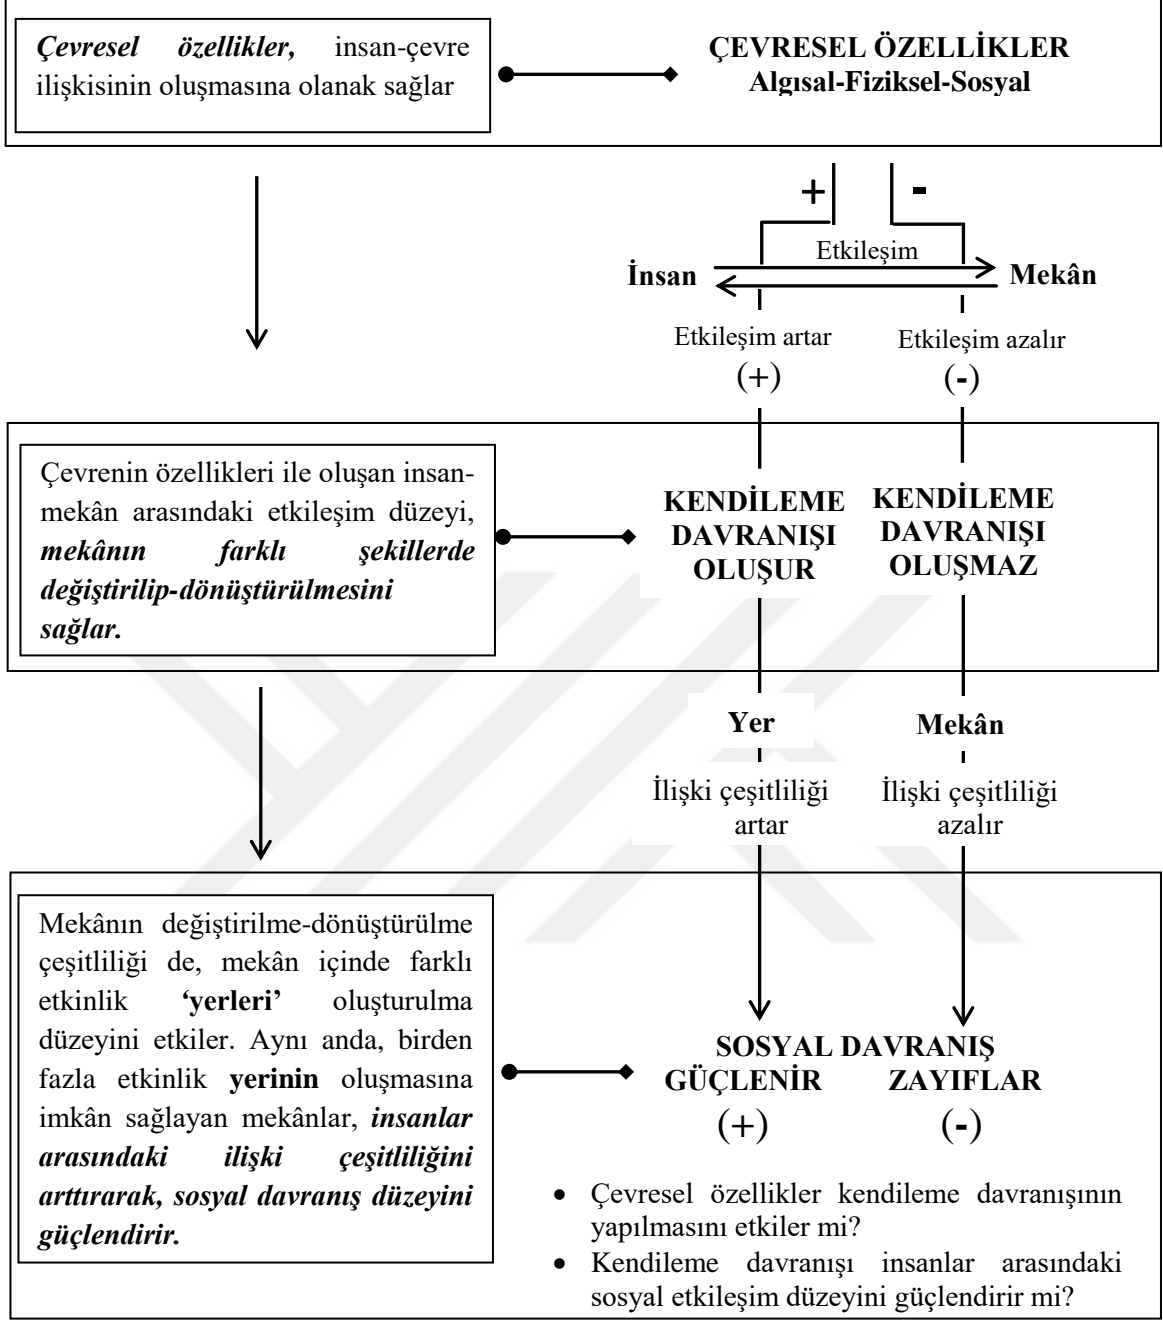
***Çevresel özellikler,*** insan-çevre ilişkisinin oluşmasına olanak sağlar

**ÇEVRESEL ÖZELLİKLER**
**Algısal-Fiziksel-Sosyal**

+ -

Etkileşim

**İnsan** **Mekân**

Etkileşim artar
(+)

Etkileşim azalır
(-)

Çevrenin özellikleri ile oluşan insan-mekân arasındaki etkileşim düzeyi, ***mekânın farklı şekillerde değiştirilip-dönüştürülmesini sağlar.***

**KENDİLEME DAVRANIŞI OLUŞUR**

**KENDİLEME DAVRANIŞI OLUŞMAZ**

**Yer**
İlişki çeşitliliği artar

**Mekân**
İlişki çeşitliliği azalır

Mekânın değiştirilme-dönüştürülme çeşitliliği de, mekân içinde farklı etkinlik **'yerleri'** oluşturulma düzeyini etkiler. Aynı anda, birden fazla etkinlik **yerinin** oluşmasına imkân sağlayan mekânlar, ***insanlar arasındaki ilişki çeşitliliğini arttırarak, sosyal davranış düzeyini güçlendirir.***

**SOSYAL DAVRANIŞ**
**GÜÇLENİR** **ZAYIFLAR**
(+) (-)

• Çevresel özellikler kendileme davranışının yapılmasını etkiler mi?
• Kendileme davranışı insanlar arasındaki sosyal etkileşim düzeyini güçlendirir mi?